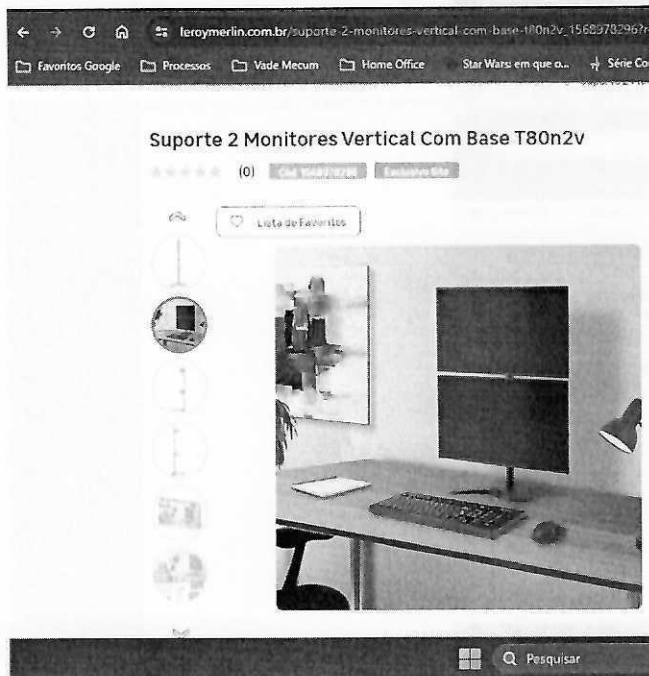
leroymerlin.com.br/suporte-2-monitores-vertical-com-base-t80n2v_1568978296?

Favoritos Google Processos Vade Mecum Home Office Star Wars: em que o... Série Co

Suporte 2 Monitores Vertical Com Base T80n2v

(0) Cód. 1568978296 Exclusivo Site

Lista de Favoritos

Pesquisar